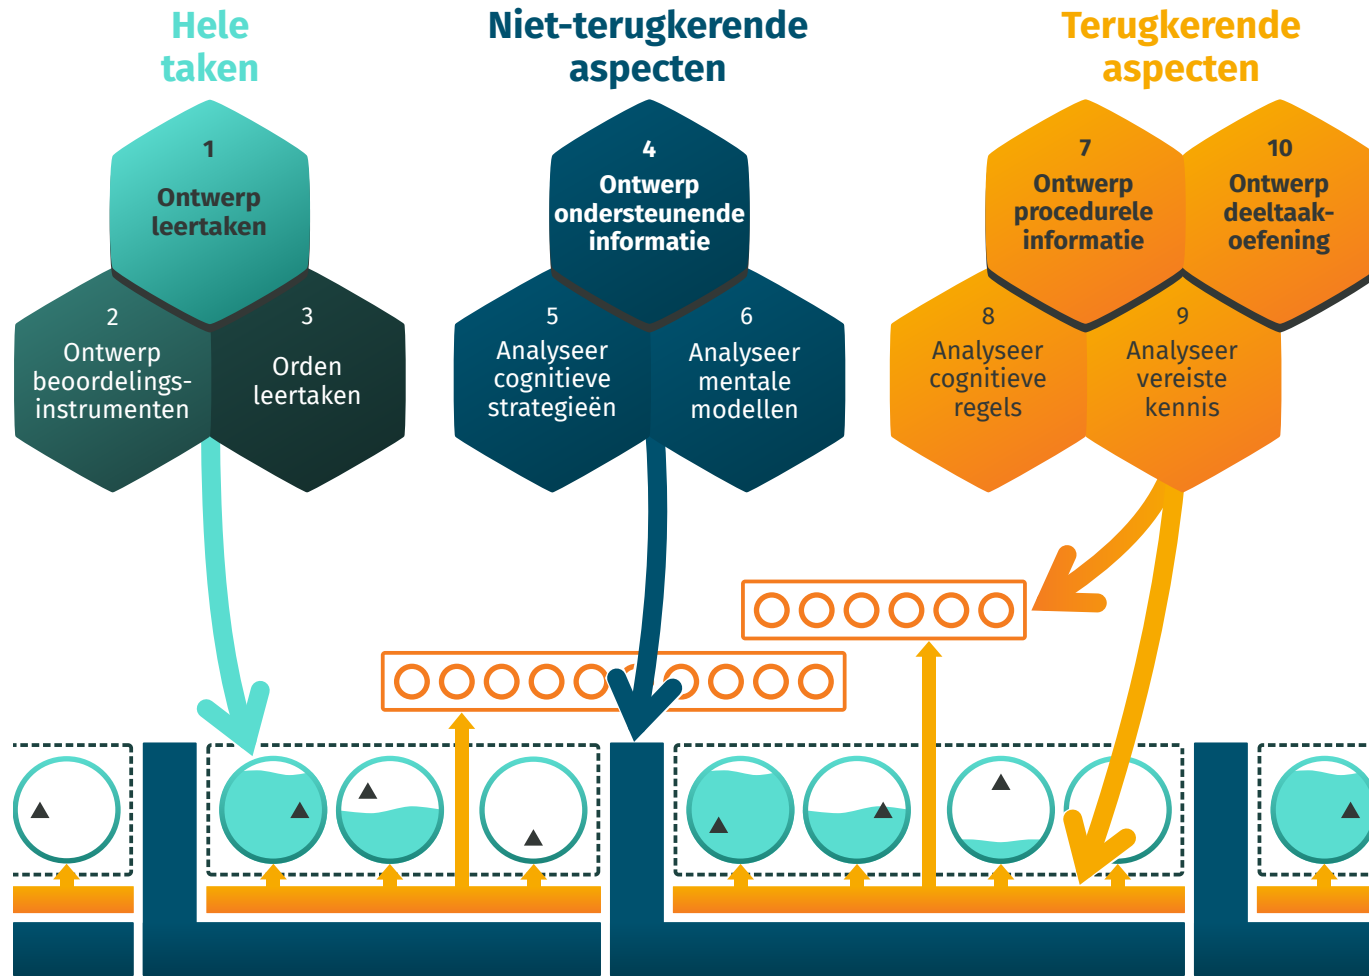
Hele taken

Niet-terugkerende aspecten

Terugkerende aspecten

1
Ontwerp leertaken

2
Ontwerp beoordelingsinstrumenten

3
Orden leertaken

4
Ontwerp ondersteunende informatie

5
Analyseer cognitieve strategieën

6
Analyseer mentale modellen

7
Ontwerp procedurele informatie

10
Ontwerp deeltaakoefening

8
Analyseer cognitieve regels

9
Analyseer vereiste kennis